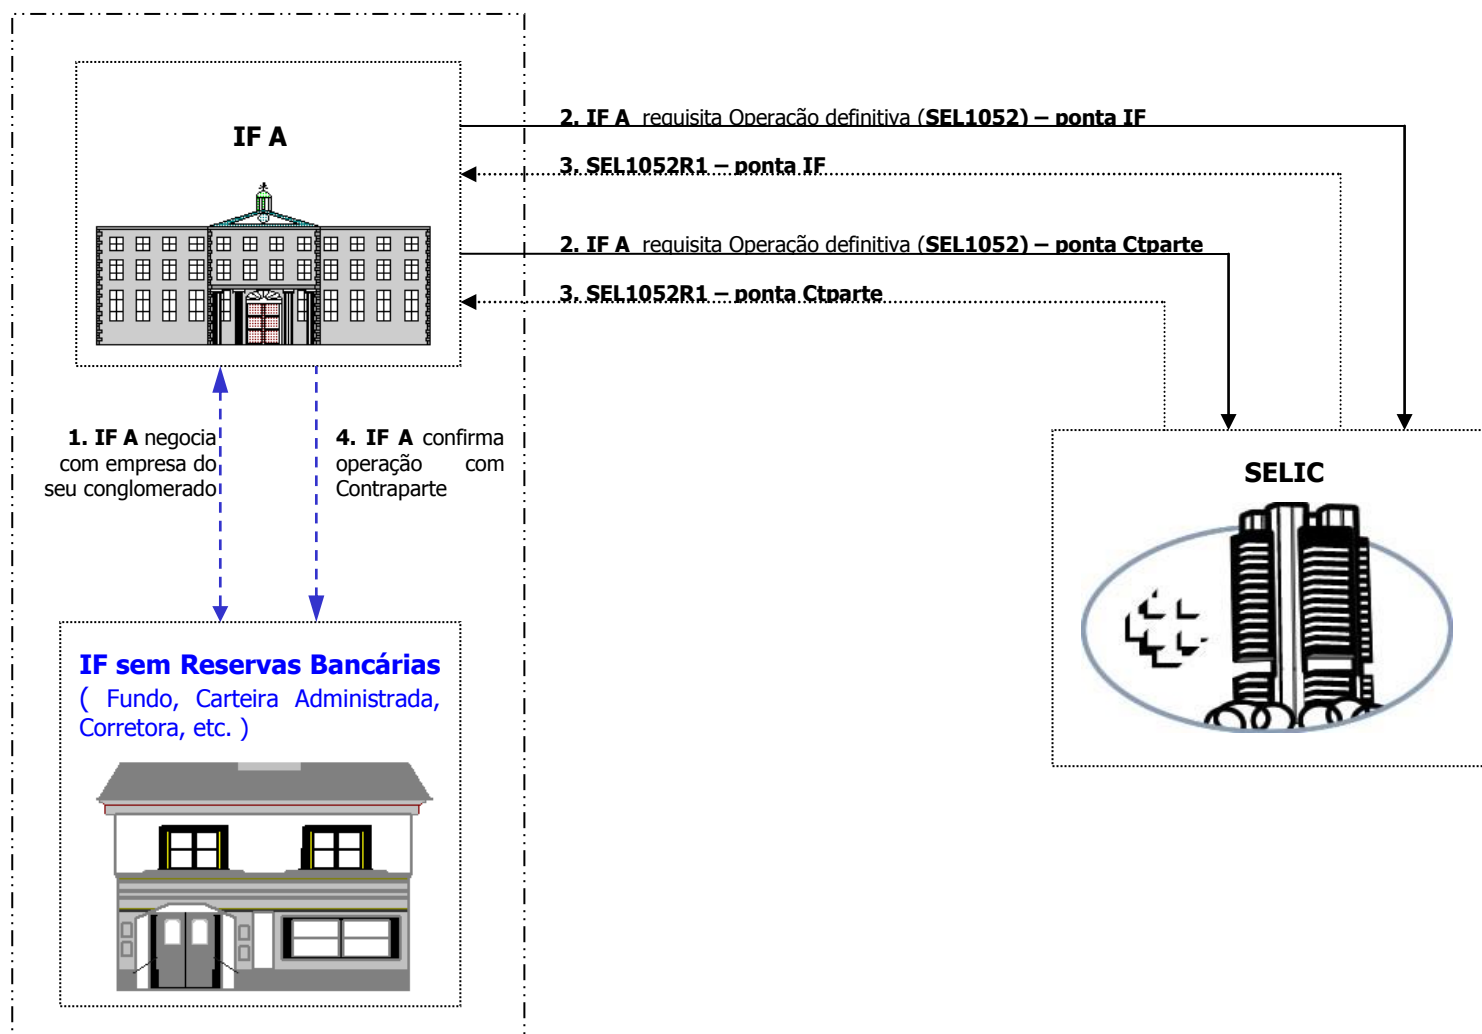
IF A

2. IF A requisita Operação definitiva (SEL1052) – ponta IF

3. SEL1052R1 – ponta IF

2. IF A requisita Operação definitiva (SEL1052) – ponta Ctparte

3. SEL1052R1 – ponta Ctparte

1. IF A negocia com empresa do seu conglomerado

4. IF A confirma operação com Contraparte

SELIC

IF sem Reservas Bancárias
( Fundo, Carteira Administrada, Corretora, etc. )